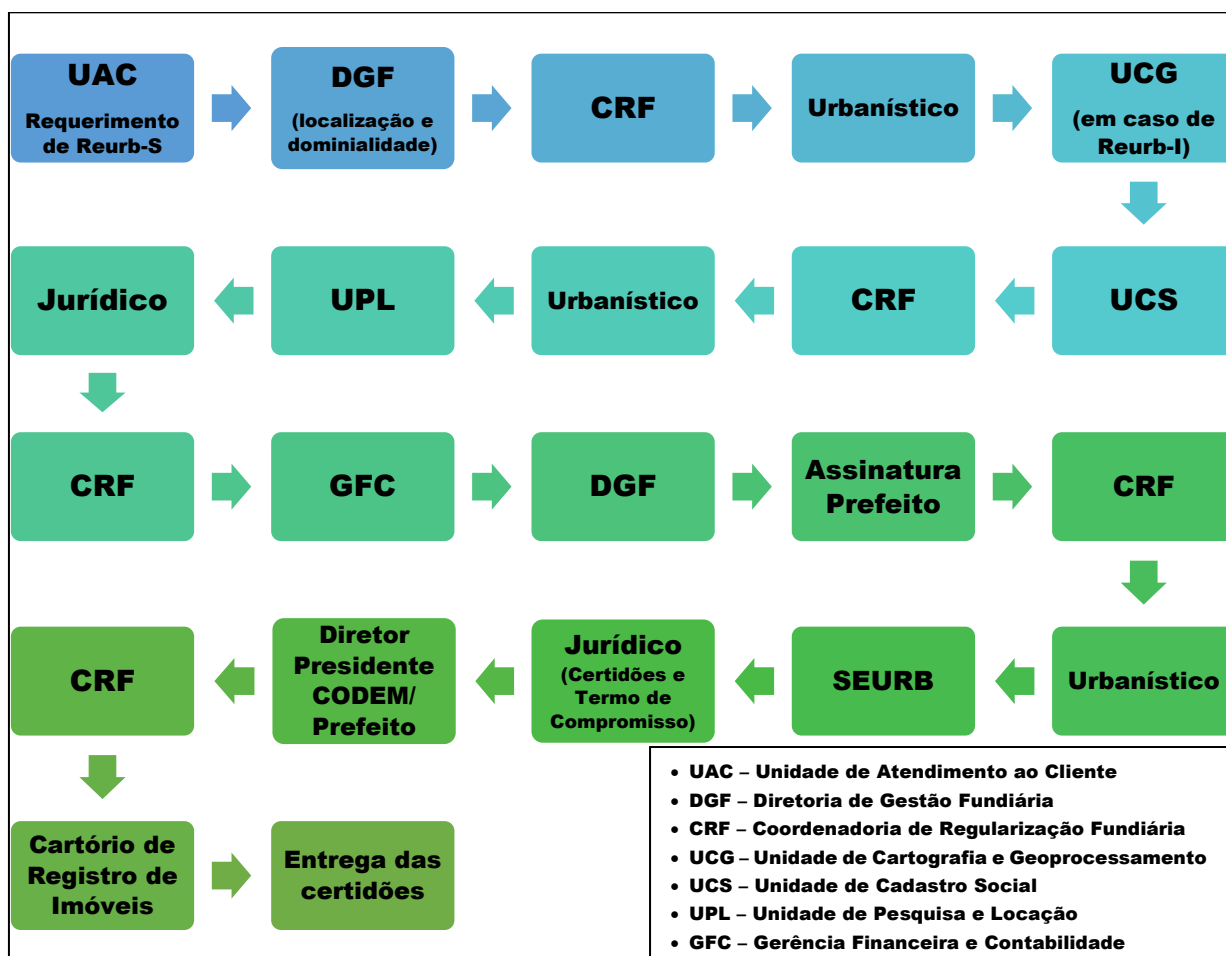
UAC
Requerimento de Reurb-S

DGF
(localização e dominialidade)

CRF

Urbanístico

UCG
(em caso de Reurb-I)

UCS

CRF

Urbanístico

UPL

Jurídico

CRF

GFC

DGF

Assinatura Prefeito

CRF

Urbanístico

SEURB

Jurídico
(Certidões e Termo de Compromisso)

Diretor Presidente CODEM/ Prefeito

CRF

Cartório de Registro de Imóveis

Entrega das certidões

• UAC – Unidade de Atendimento ao Cliente
• DGF – Diretoria de Gestão Fundiária
• CRF – Coordenadoria de Regularização Fundiária
• UCG – Unidade de Cartografia e Geoprocessamento
• UCS – Unidade de Cadastro Social
• UPL – Unidade de Pesquisa e Locação
• GFC – Gerência Financeira e Contabilidade